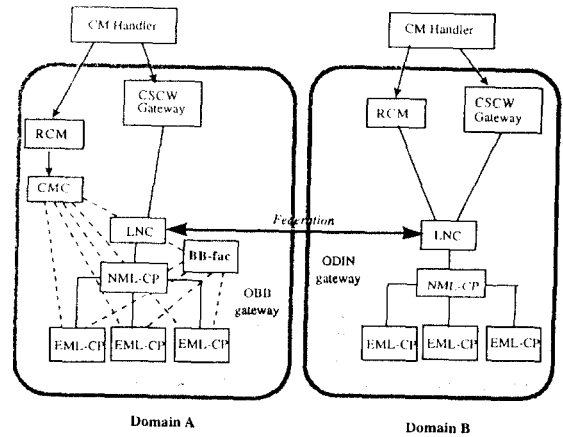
CM Handler

CSCW Gateway

RCM

CMC

LNC

NML-CP

BB-fac

OBB gateway

EML-CP

EML-CP

EML-CP

Federation

ODIN gateway

CM Handler

RCM

CSCW Gateway

LNC

NML-CP

EML-CP

EML-CP

EML-CP

Domain A

Domain B